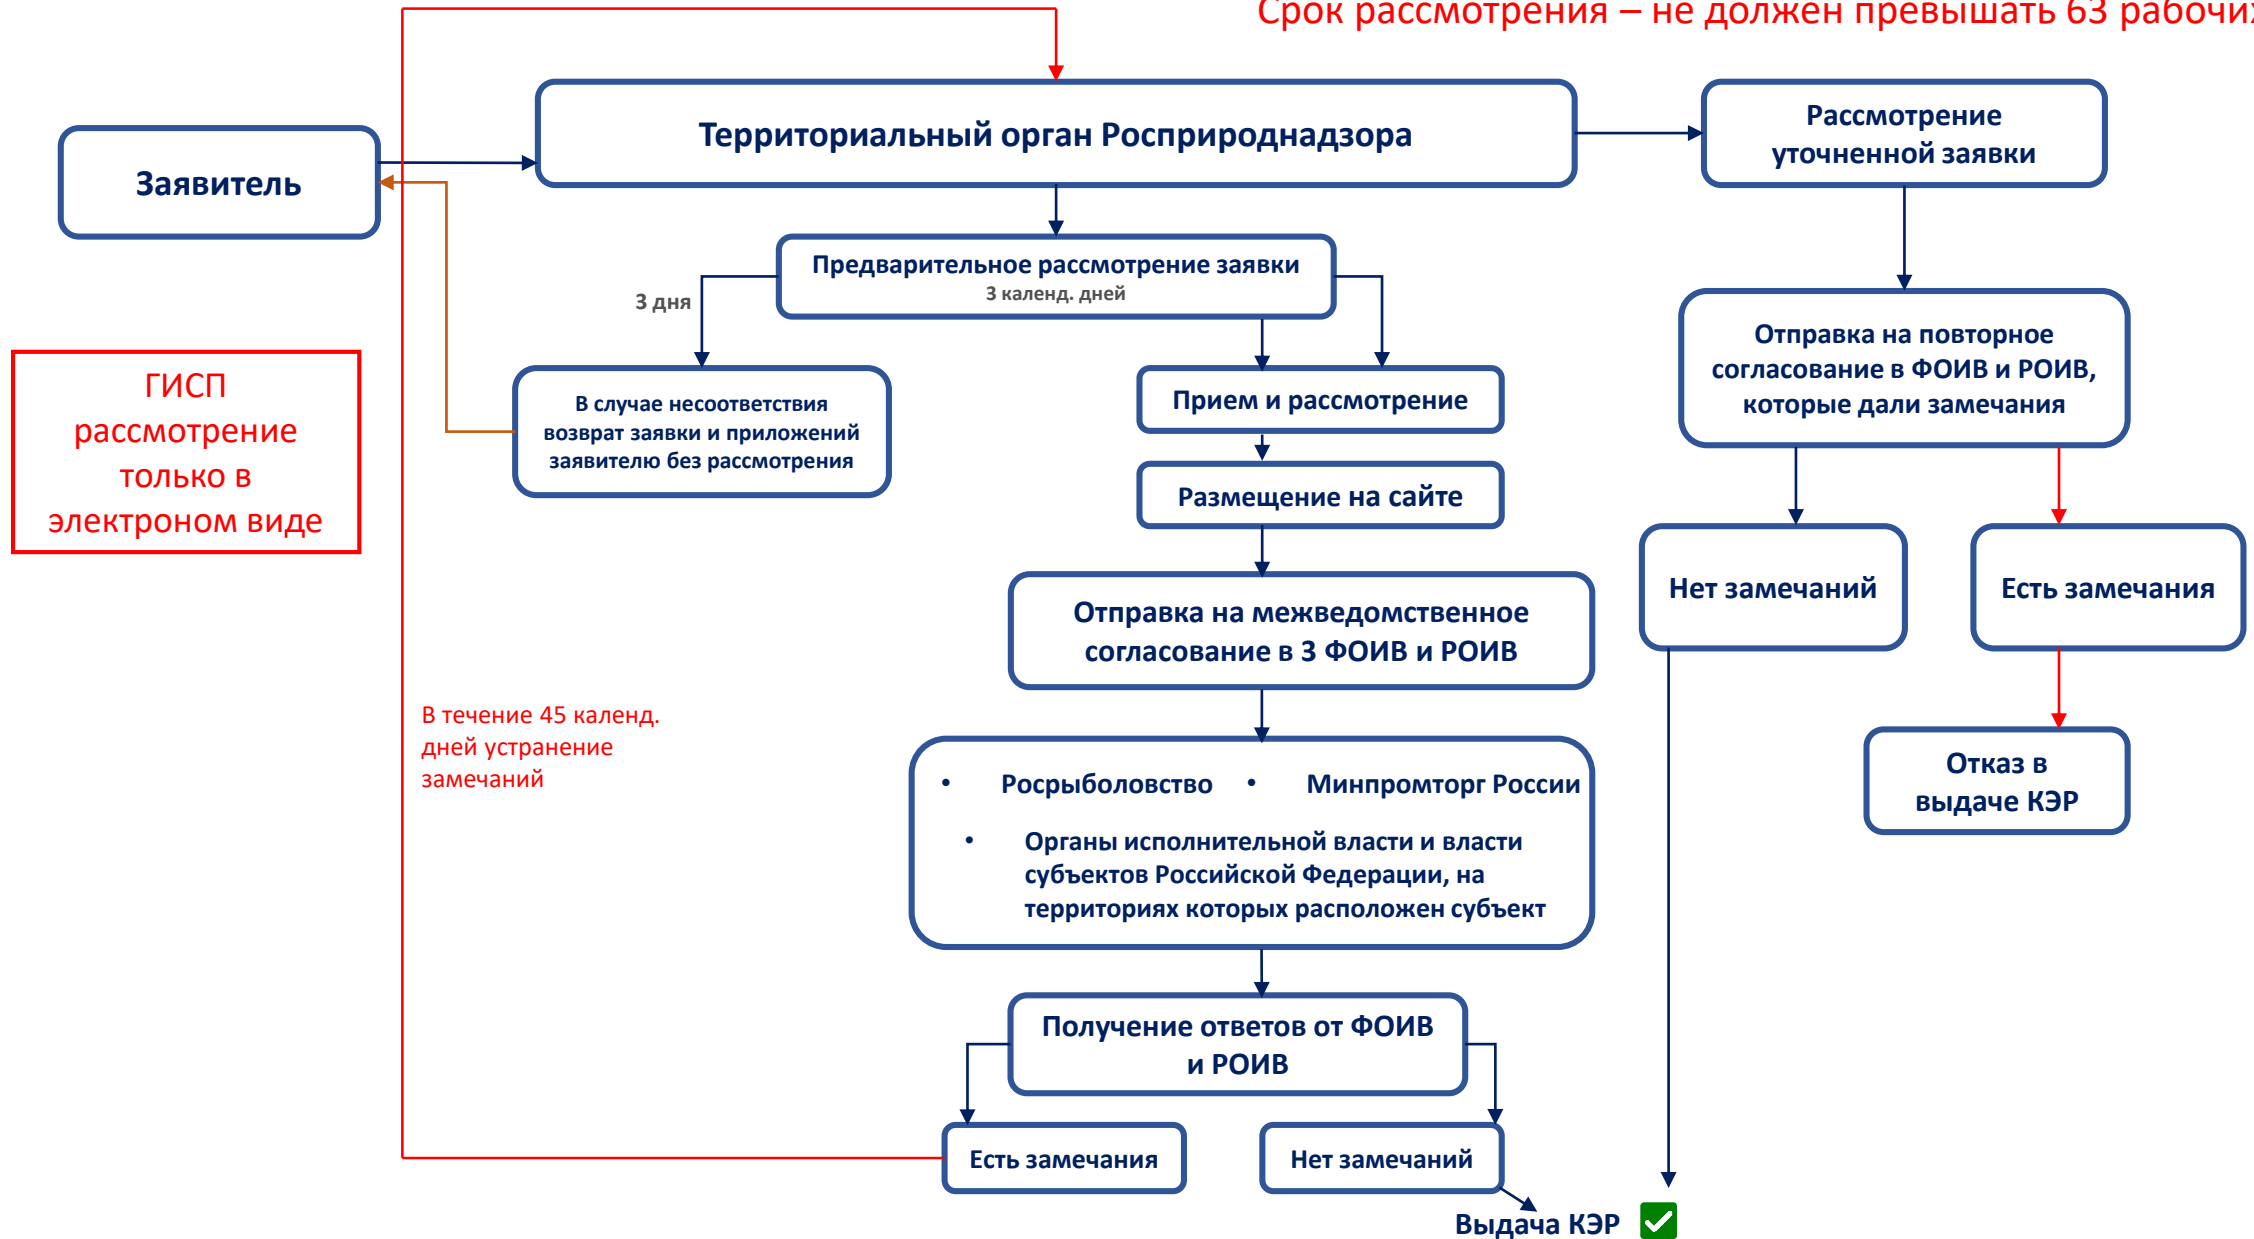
Срок рассмотрения – не должен превышать 63 рабочи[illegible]

Заявитель

Территориальный орган Росприроднадзора

Рассмотрение уточненной заявки

ГИСП рассмотрение только в электроном виде

3 дня

Предварительное рассмотрение заявки
3 календ. дней

В случае несоответствия возврат заявки и приложений заявителю без рассмотрения

Прием и рассмотрение

Размещение на сайте

Отправка на повторное согласование в ФОИВ и РОИВ, которые дали замечания

Нет замечаний

Есть замечания

Отправка на межведомственное согласование в 3 ФОИВ и РОИВ

Отказ в выдаче КЭР

В течение 45 календ. дней устранение замечаний

• Росрыболовство • Минпромторг России
• Органы исполнительной власти и власти субъектов Российской Федерации, на территориях которых расположен субъект

Получение ответов от ФОИВ и РОИВ

Есть замечания

Нет замечаний

Выдача КЭР